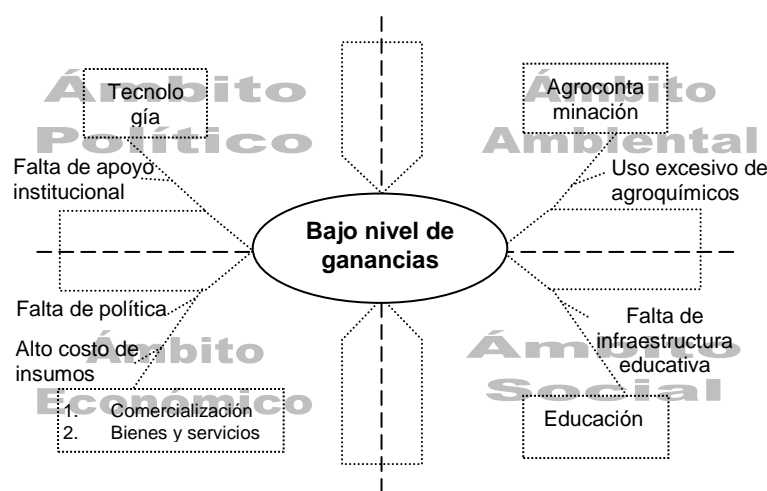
Ámbito Político

Tecnología

Falta de apoyo institucional

Ámbito Ambiental

Agrocontaminación

Uso excesivo de agroquímicos

Bajo nivel de ganancias

Falta de política

Alto costo de insumos

Ámbito Económico

1. Comercialización
2. Bienes y servicios

Falta de infraestructura educativa

Ámbito Social

Educación